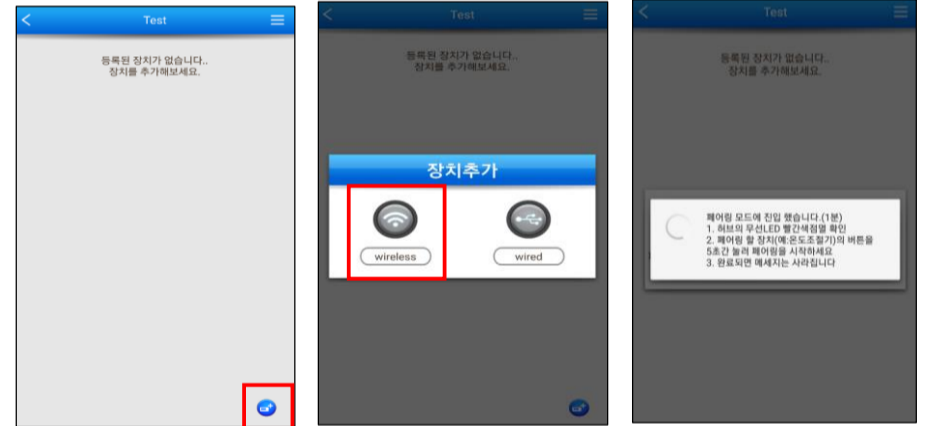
Test

등록된 장치가 없습니다..
장치를 추가해보세요.

Test

등록된 장치가 없습니다..
장치를 추가해보세요.

장치추가

wireless

wired

Test

등록된 장치가 없습니다..
장치를 추가해보세요.

페어링 모드에 진입 했습니다.(1분)
1. 허브의 무선LED 빨간색점멸 확인
2. 페어링 할 장치(예:온도조절기)의 버튼을 5초간 눌러 페어링을 시작하세요
3. 완료되면 메세지는 사라집니다